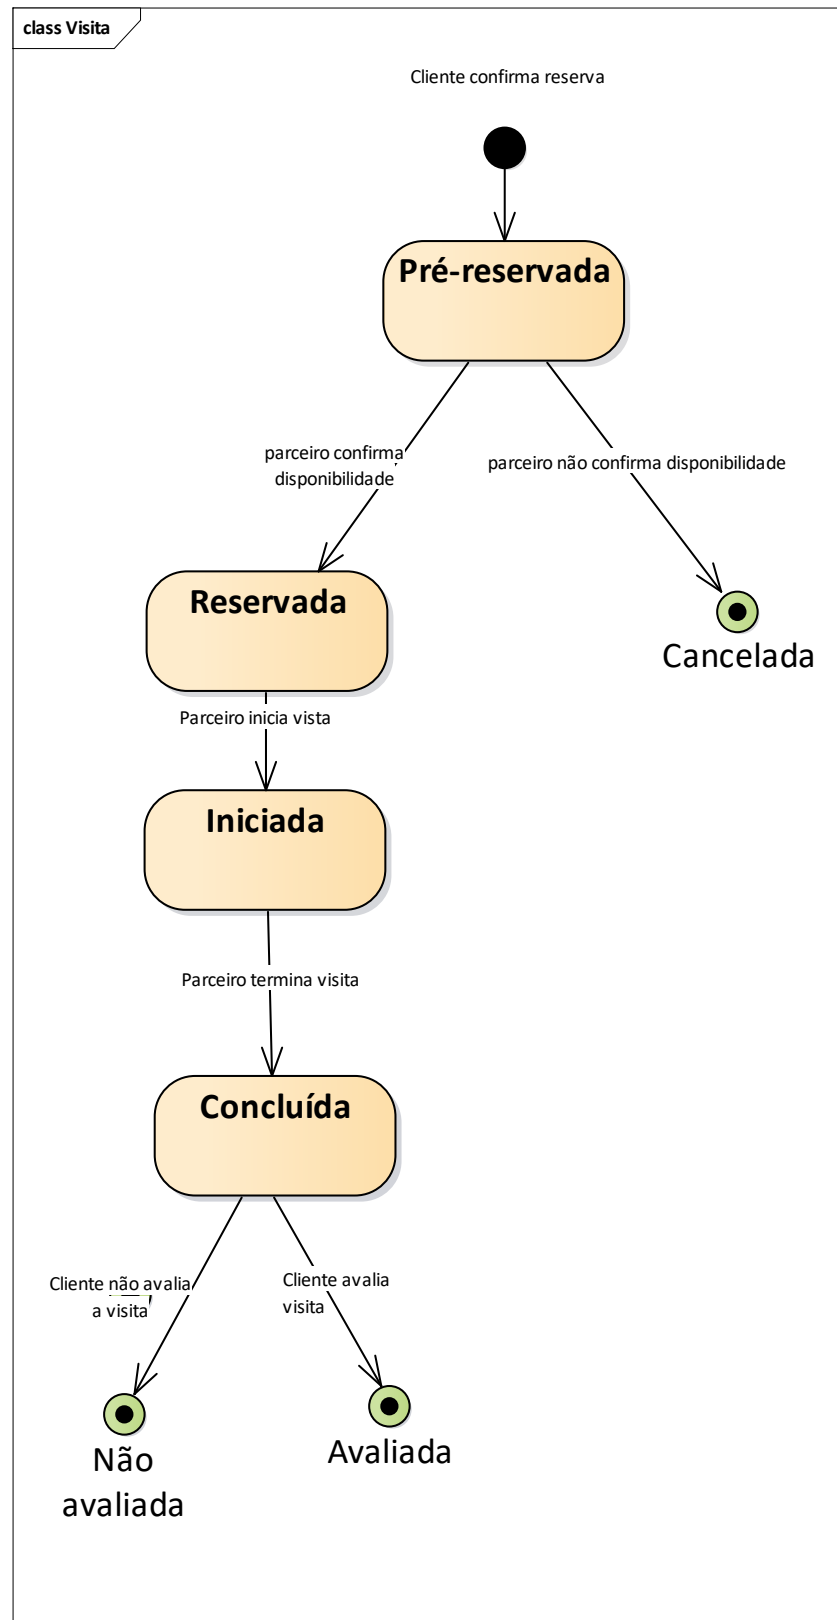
class Visita

Cliente confirma reserva

Pré-reservada

parceiro confirma disponibilidade

parceiro não confirma disponibilidade

Reservada

Cancelada

Parceiro inicia vista

Iniciada

Parceiro termina visita

Concluída

Cliente não avalia a visita

Cliente avalia visita

Não avaliada

Avaliada